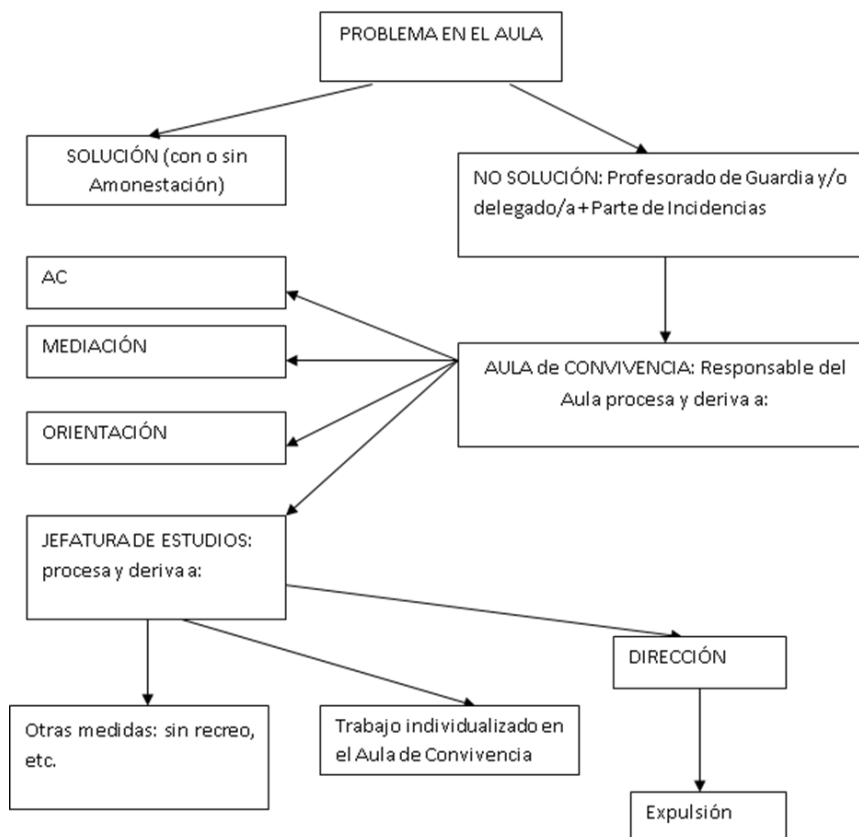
PROBLEMA EN EL AULA

SOLUCIÓN (con o sin Amonestación)

NO SOLUCIÓN: Profesorado de Guardia y/o delegado/a + Parte de Incidencias

AC

MEDIACIÓN

ORIENTACIÓN

AULA de CONVIVENCIA: Responsable del Aula procesa y deriva a:

JEFATURA DE ESTUDIOS: procesa y deriva a:

DIRECCIÓN

Otras medidas: sin recreo, etc.

Trabajo individualizado en el Aula de Convivencia

Expulsión